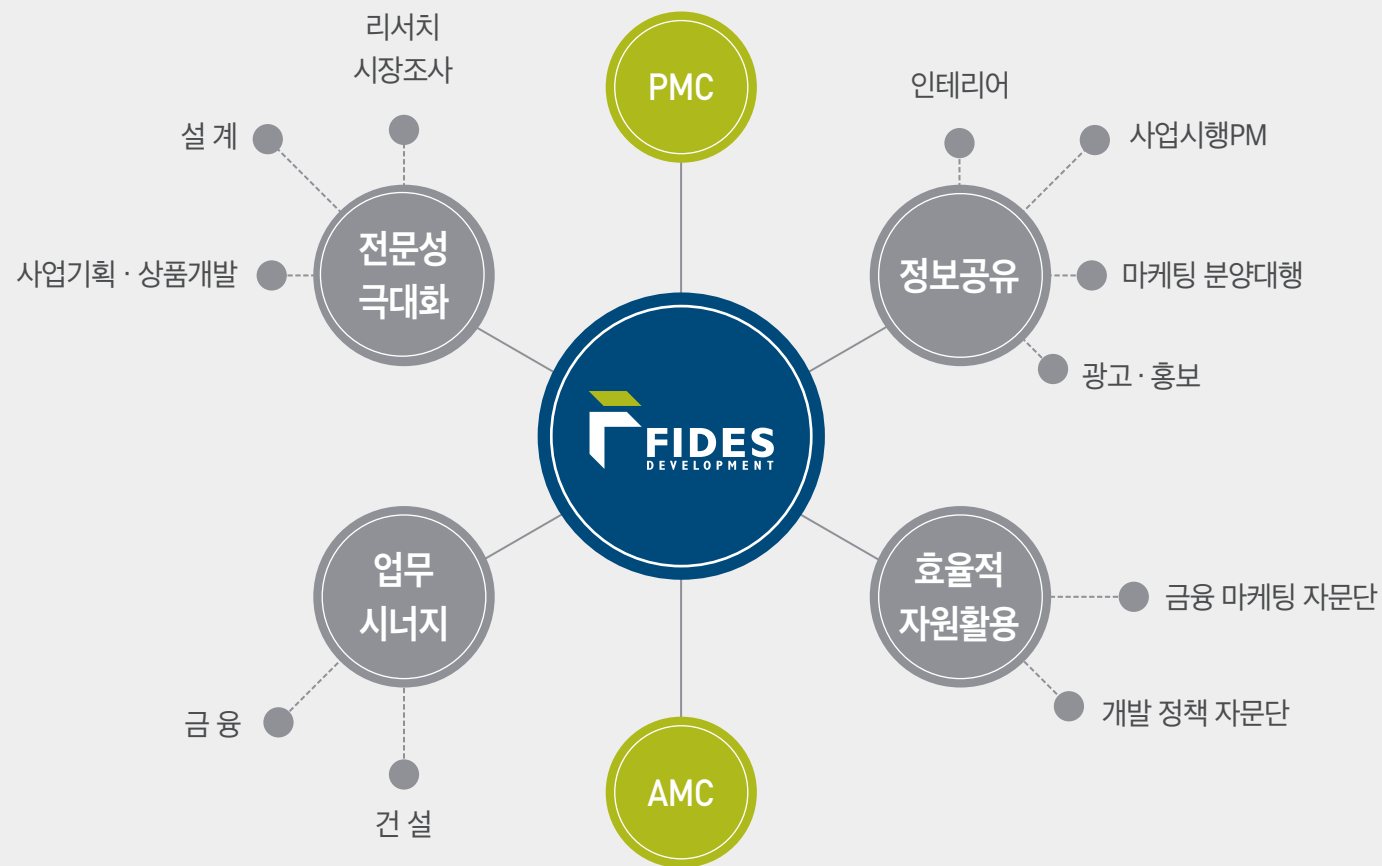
리서치
시장조사

PMC

인테리어

사업시행PM

설 계

전문성
극대화

정보공유

사업기획 · 상품개발

마케팅 분양대행

광고 · 홍보

FIDES
DEVELOPMENT

업무
시너지

효율적
자원활용

금융 마케팅 자문단

개발 정책 자문단

금 융

건 설

AMC